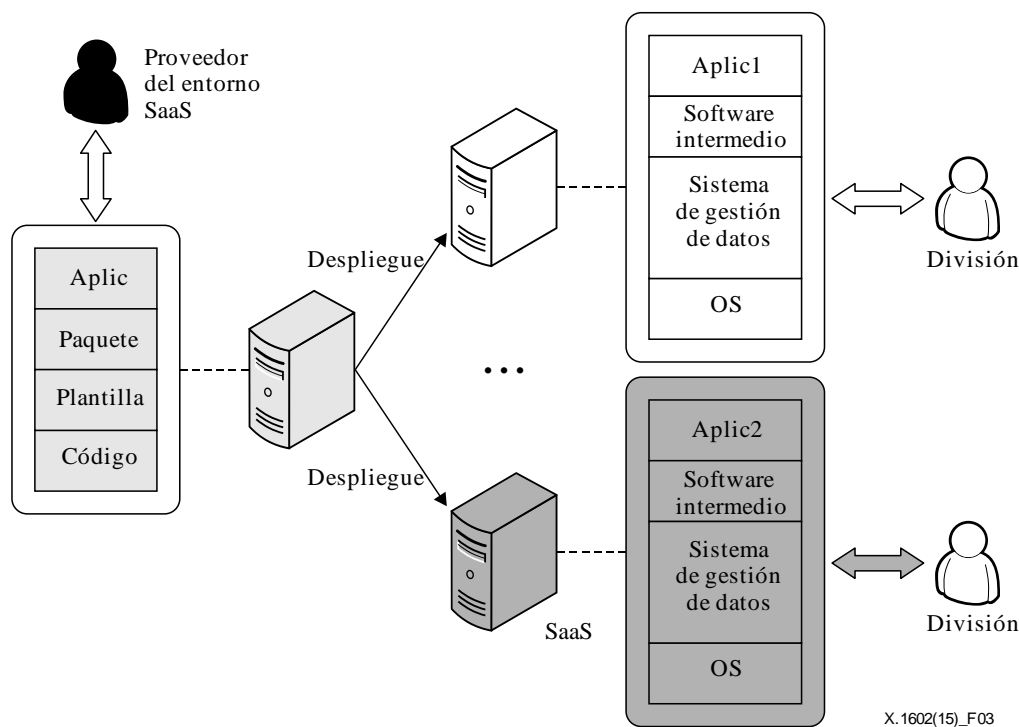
Proveedor del entorno SaaS

Aplic
Paquete
Plantilla
Código

Despliegue

Despliegue

Aplic1
Software intermedio
Sistema de gestión de datos
OS

División

...

Aplic2
Software intermedio
Sistema de gestión de datos
OS

SaaS

División

X.1602(15)_F03